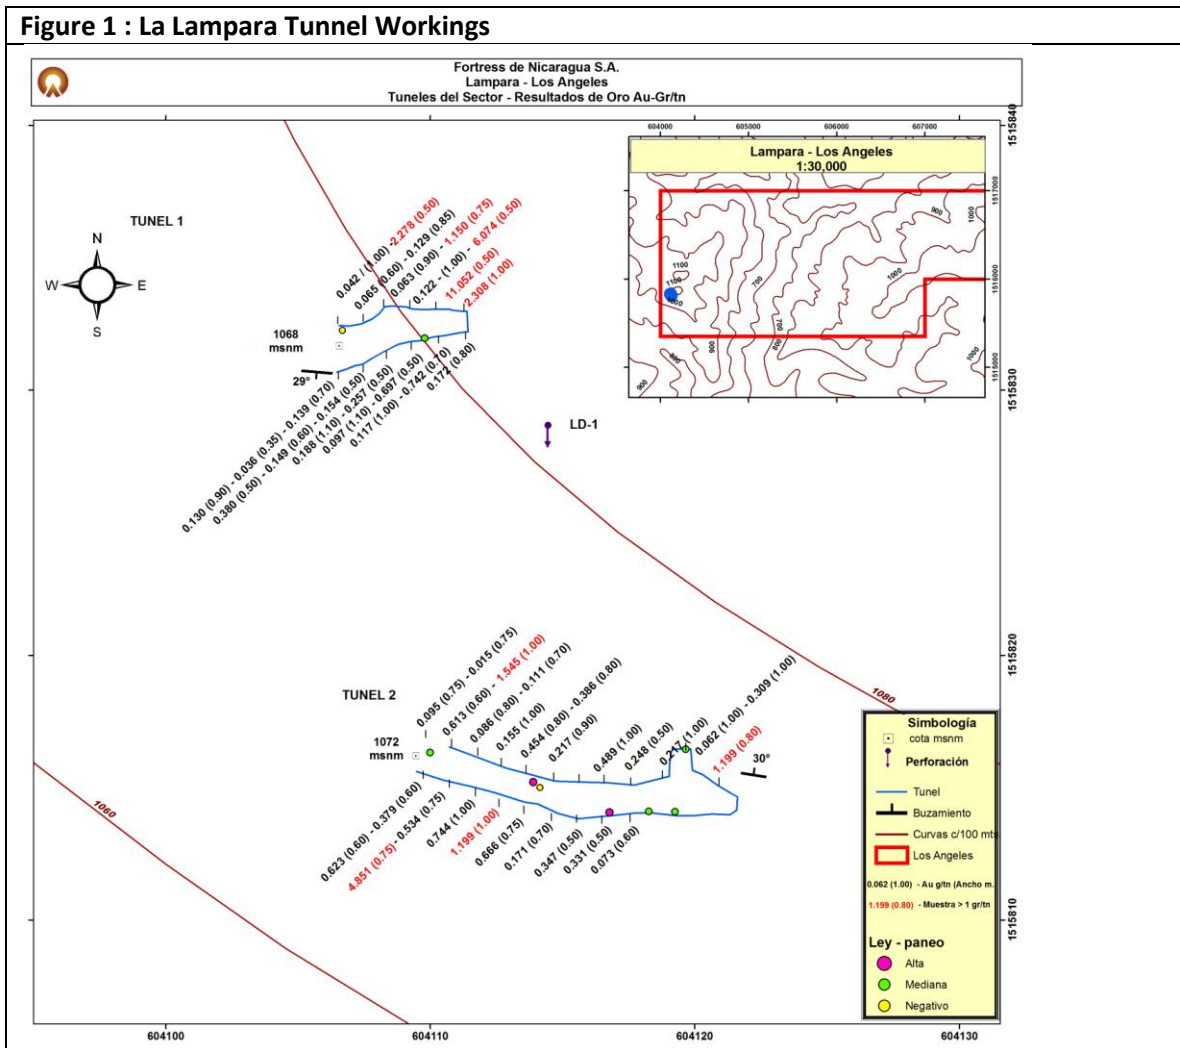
Figure 1 : La Lampara Tunnel Workings

Fortress de Nicaragua S.A.
Lampara - Los Angeles
Tuneles del Sector - Resultados de Oro Au-Gr/tn

Lampara - Los Angeles
1:30,000

604000 605000 606000 607000

1517000
1516000
1515000

1100
1100
1000
900
1000
700
1000
700
900
900
900
1000

TUNEL 1

N
W
E
S

1068
msnm

29°

0.042 (1.00) - 2.278 (0.50)
0.065 (0.60) - 0.129 (0.85)
0.063 (0.90) - 1.150 (0.75)
0.122 - (1.00) - 6.074 (0.50)
11.052 (0.50)
2.308 (1.00)

0.130 (0.90) - 0.036 (0.35) - 0.139 (0.70)
0.380 (0.50) - 0.149 (0.60) - 0.154 (0.50)
0.188 (1.10) - 0.257 (0.50)
0.097 (1.10) - 0.697 (0.50)
0.117 (1.00) - 0.742 (0.70)
0.172 (0.80)

LD-1

1515840
1515830
1515820
1515810

TUNEL 2

1072
msnm

0.095 (0.75) - 0.015 (0.75)
0.613 (0.60) - 1.545 (1.00)
0.086 (0.80) - 0.111 (0.70)
0.155 (1.00)
0.454 (0.80) - 0.386 (0.80)
0.217 (0.90)
0.489 (1.00)
0.248 (0.50)
0.217 (1.00)
0.062 (1.00) - 0.309 (1.00)
1.199 (0.80)

30°

0.623 (0.60) - 0.379 (0.60)
4.851 (0.75) - 0.534 (0.75)
0.744 (1.00)
1.199 (1.00)
0.666 (0.75)
0.171 (0.70)
0.347 (0.50)
0.331 (0.50)
0.073 (0.60)

1080
1060

Simbología
cota msnm
Perforación
Tunel
Buzamiento
Curvas c/100 mts
Los Angeles
0.062 (1.00) - Au g/tn (Ancho m.
1.199 (0.80) - Muestra > 1 gr/tn

Ley - paneo
Alta
Mediana
Negativo

604100 604110 604120 604130